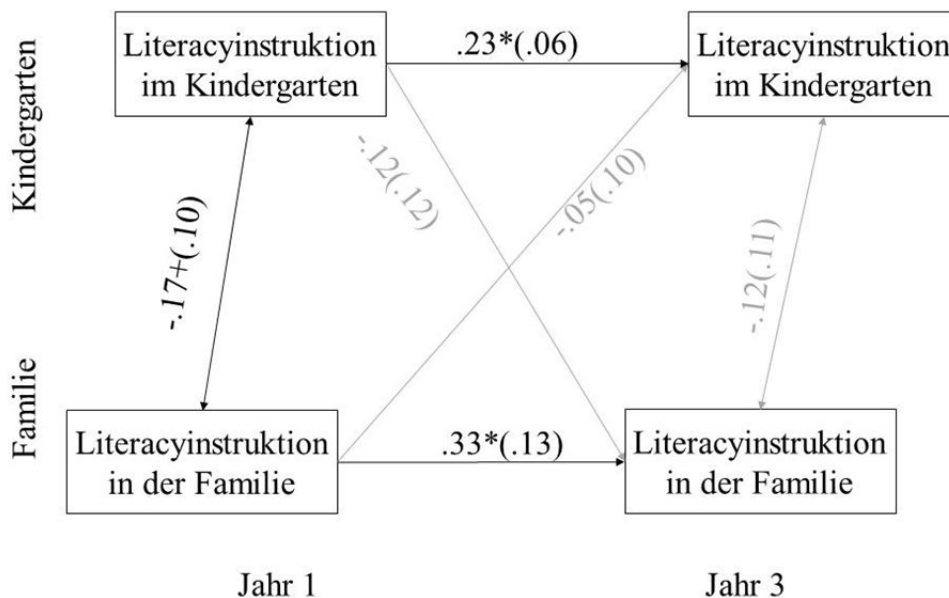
Kindergarten

Literacyinstruktion im Kindergarten

.23*(.06)

Literacyinstruktion im Kindergarten

-.12(.12)

-.05(.10)

-.17+(.10)

-.12(.11)

Familie

Literacyinstruktion in der Familie

.33*(.13)

Literacyinstruktion in der Familie

Jahr 1

Jahr 3